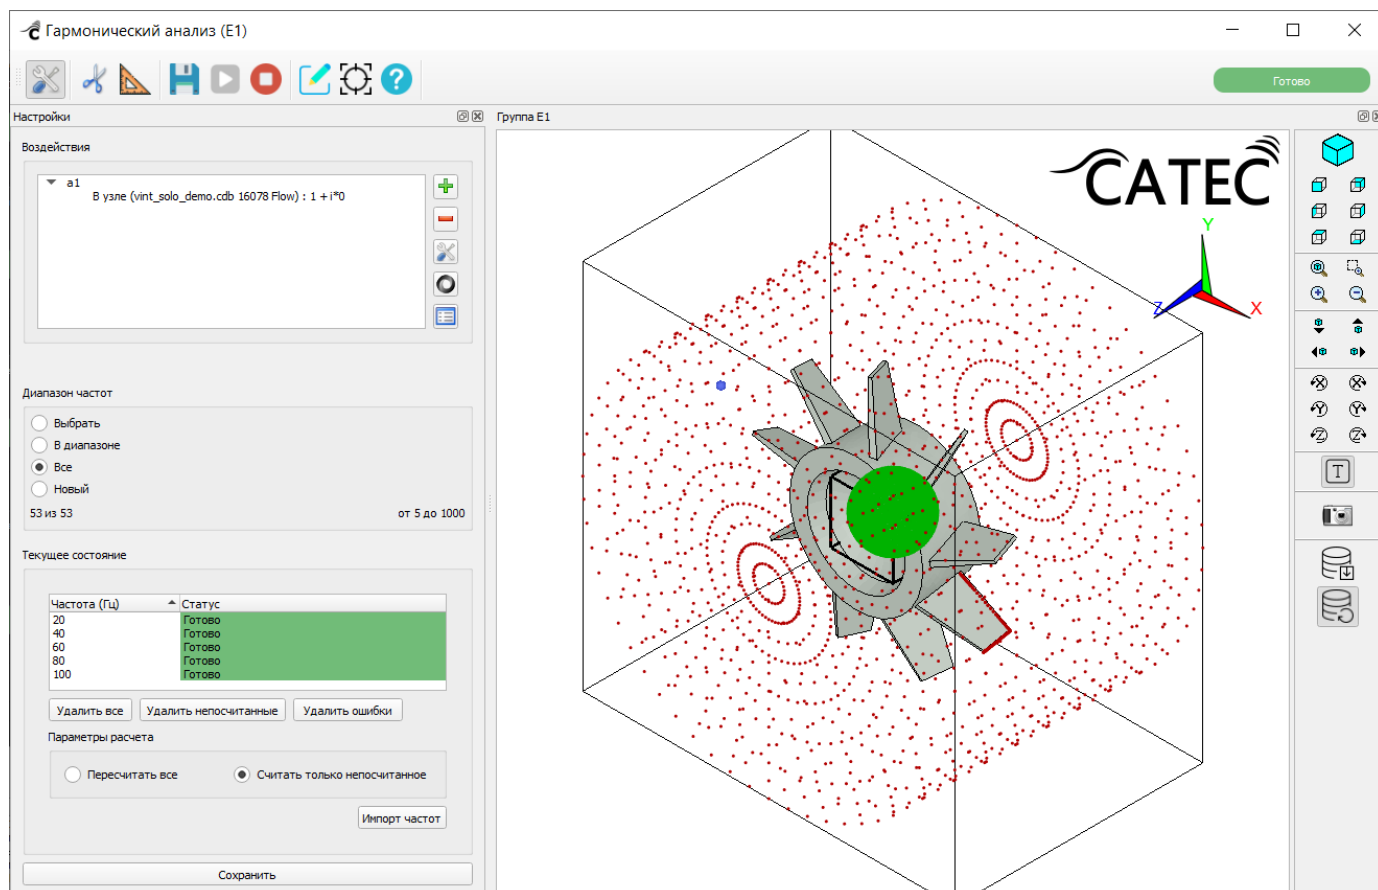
Гармонический анализ (E1)

Готово

Настройки

Группа E1

Воздействия

a1
В узле (vint_solo_demo.cdb 16078 Flow) : 1 + i*0

Диапазон частот

Выбрать
В диапазоне
Все
Новый

53 из 53

от 5 до 1000

Текущее состояние

| Частота (Гц) | Статус |
|---|---|
| 20 | Готово |
| 40 | Готово |
| 60 | Готово |
| 80 | Готово |
| 100 | Готово |

Удалить все

Удалить непосчитанные

Удалить ошибки

Параметры расчета

Пересчитать все

Считать только непосчитанное

Импорт частот

Сохранить

CATEC

Y

Z

X

T